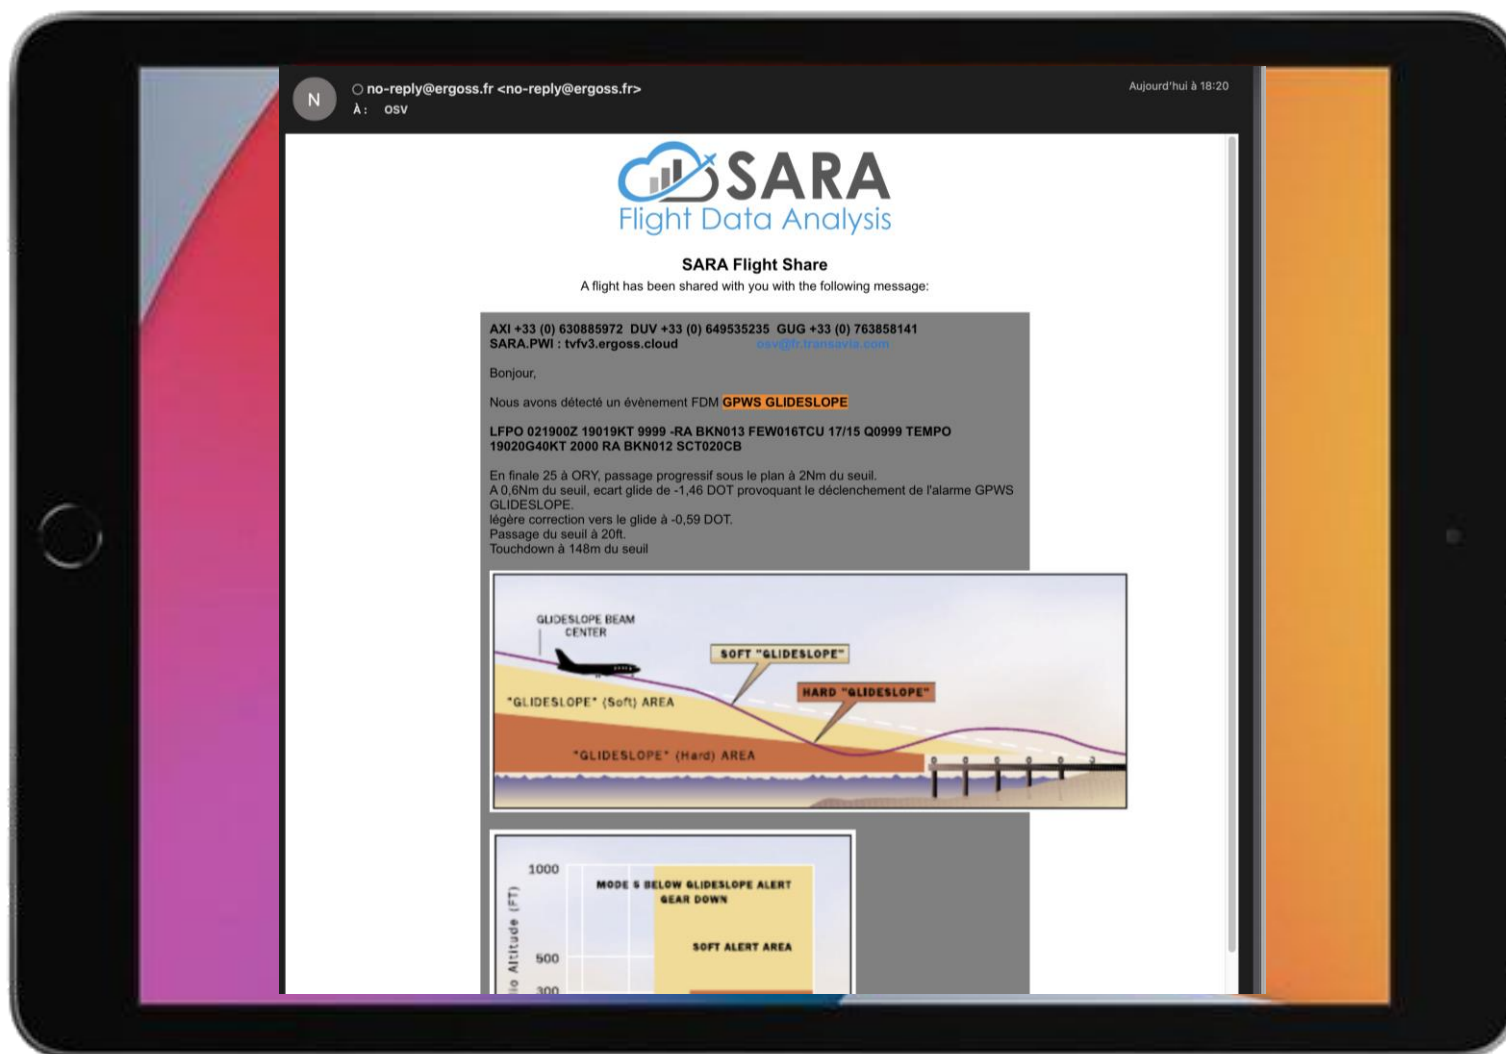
N
no-reply@ergoss.fr <no-reply@ergoss.fr>
À : osv

Aujourd'hui à 18:20

SARA
Flight Data Analysis

SARA Flight Share
A flight has been shared with you with the following message:

AXI +33 (0) 630885972 DUV +33 (0) 649535235 GUG +33 (0) 763858141
SARA.PWI : tvfv3.ergoss.cloud osv@fr.transavia.com

Bonjour,

Nous avons détecté un évènement FDM GPWS GLIDESLOPE

LFPO 021900Z 19019KT 9999 -RA BKN013 FEW016TCU 17/15 Q0999 TEMPO 19020G40KT 2000 RA BKN012 SCT020CB

En finale 25 à ORY, passage progressif sous le plan à 2Nm du seuil.
A 0,6Nm du seuil, ecart glide de -1,46 DOT provoquant le déclenchement de l'alarme GPWS GLIDESLOPE.
légère correction vers le glide à -0,59 DOT.
Passage du seuil à 20ft.
Touchdown à 148m du seuil

GLIDESLOPE BEAM CENTER
SOFT "GLIDESLOPE"
HARD "GLIDESLOPE"
"GLIDESLOPE" (Soft) AREA
"GLIDESLOPE" (Hard) AREA

1000
500
300
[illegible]io Altitude (FT)
MODE 5 BELOW GLIDESLOPE ALERT
GEAR DOWN
SOFT ALERT AREA